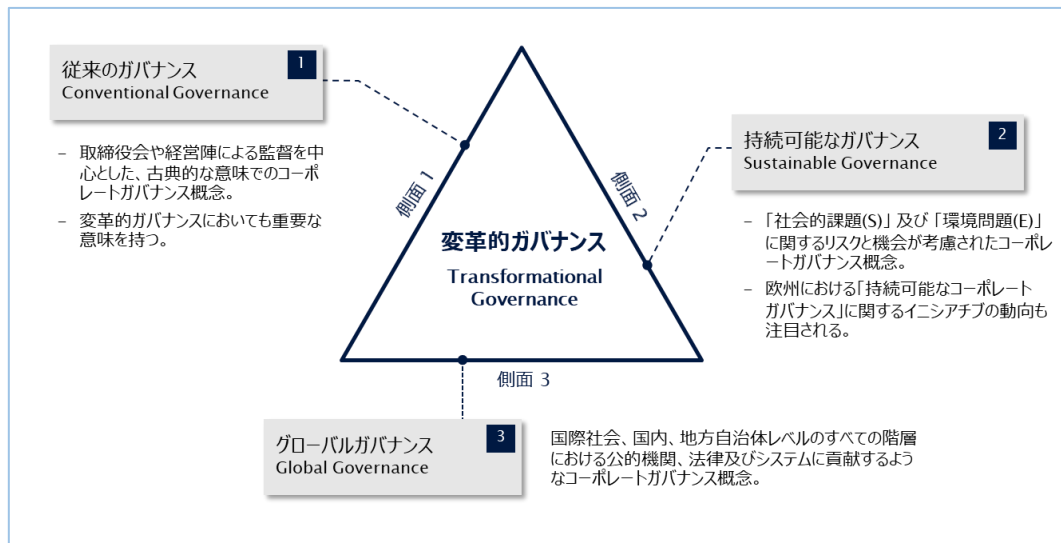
従来のガバナンス
Conventional Governance
1

– 取締役会や経営陣による監督を中心とした、古典的な意味でのコーポレートガバナンス概念。
– 変革的ガバナンスにおいても重要な意味を持つ。

持続可能なガバナンス
Sustainable Governance
2

– 「社会的課題(S)」及び「環境問題(E)」に関するリスクと機会が考慮されたコーポレートガバナンス概念。
– 欧州における「持続可能なコーポレートガバナンス」に関するイニシアチブの動向も注目される。

側面 1
側面 2
変革的ガバナンス
Transformational Governance
側面 3

グローバルガバナンス
Global Governance
3

国際社会、国内、地方自治体レベルのすべての階層における公的機関、法律及びシステムに貢献するようなコーポレートガバナンス概念。